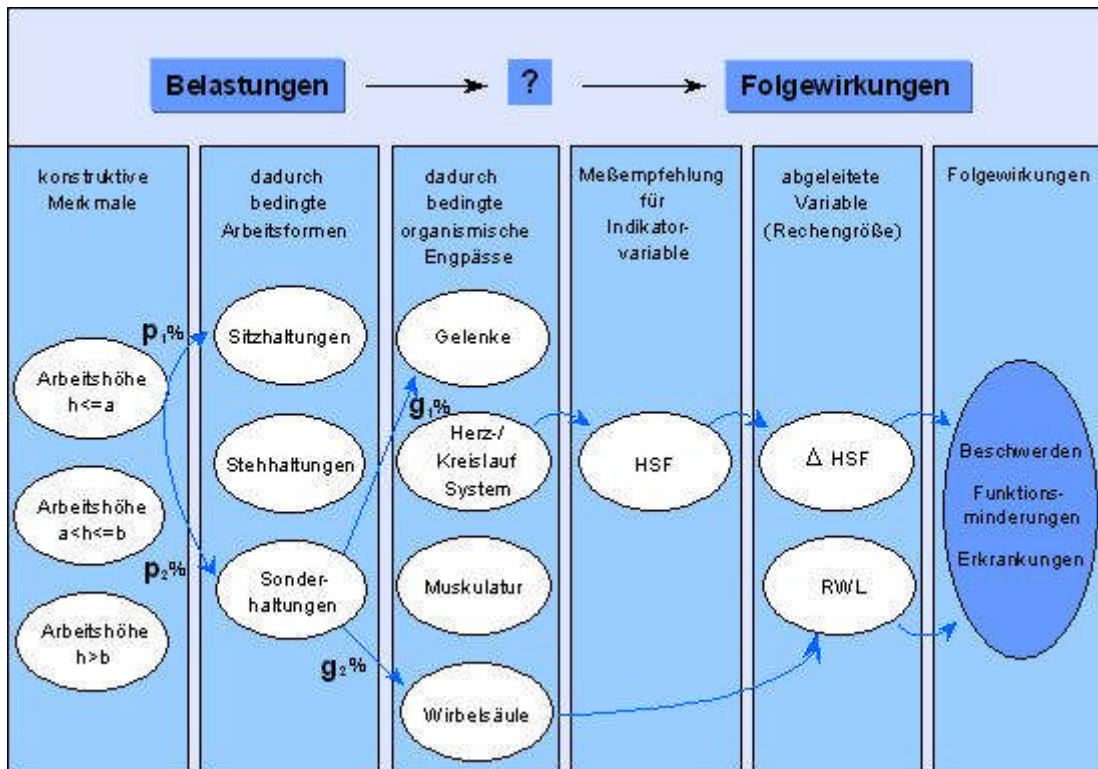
Belastungen → ? → Folgewirkungen

konstruktive Merkmale

Arbeitshöhe h<=a

Arbeitshöhe a<h<=b

Arbeitshöhe h>b

$p_1$%

$p_2$%

dadurch bedingte Arbeitsformen

Sitzhaltungen

Stehhaltungen

Sonderhaltungen

$g_1$%

$g_2$%

dadurch bedingte organismische Engpässe

Gelenke

Herz-/ Kreislauf System

Muskulatur

Wirbelsäule

Meßempfehlung für Indikatorvariable

HSF

abgeleitete Variable (Rechengröße)

Δ HSF

RWL

Folgewirkungen

Beschwerden

Funktionsminderungen

Erkrankungen